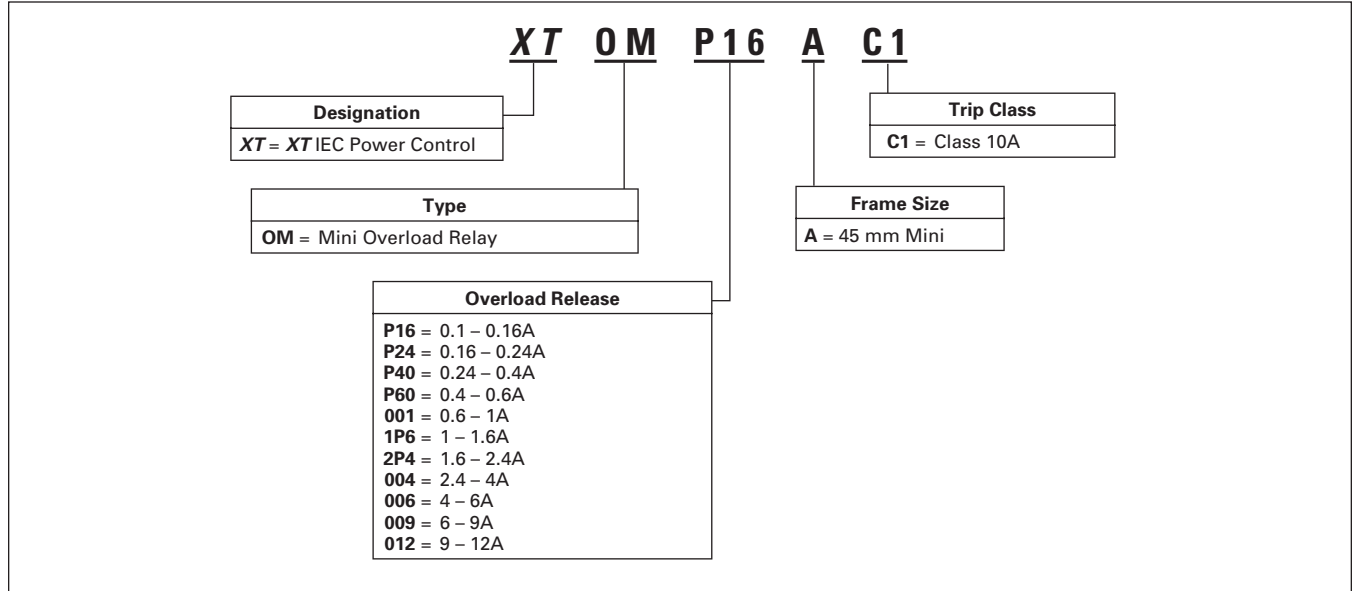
**XT OM P16 A C1**

**Designation**
**XT** = **XT** IEC Power Control

**Type**
**OM** = Mini Overload Relay

**Overload Release**
**P16** = 0.1 – 0.16A
**P24** = 0.16 – 0.24A
**P40** = 0.24 – 0.4A
**P60** = 0.4 – 0.6A
**001** = 0.6 – 1A
**1P6** = 1 – 1.6A
**2P4** = 1.6 – 2.4A
**004** = 2.4 – 4A
**006** = 4 – 6A
**009** = 6 – 9A
**012** = 9 – 12A

**Frame Size**
**A** = 45 mm Mini

**Trip Class**
**C1** = Class 10A